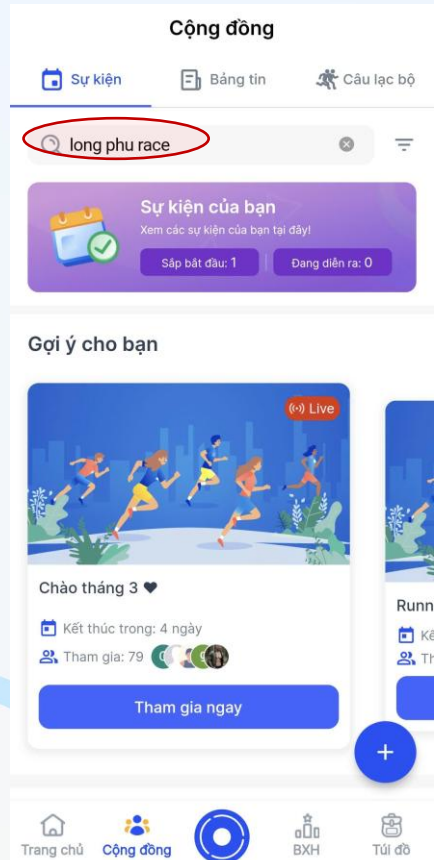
Cộng đồng

Sự kiện
Bảng tin
Câu lạc bộ

long phu race

Sự kiện của bạn
Xem các sự kiện của bạn tại đây!
Sắp bắt đầu: 1
Đang diễn ra: 0

Gợi ý cho bạn

Live

Chào tháng 3 ♥
Kết thúc trong: 4 ngày
Tham gia: 79

Tham gia ngay

Runn
Kế
Th

+

Trang chủ
Cộng đồng
BXH
Túi đồ